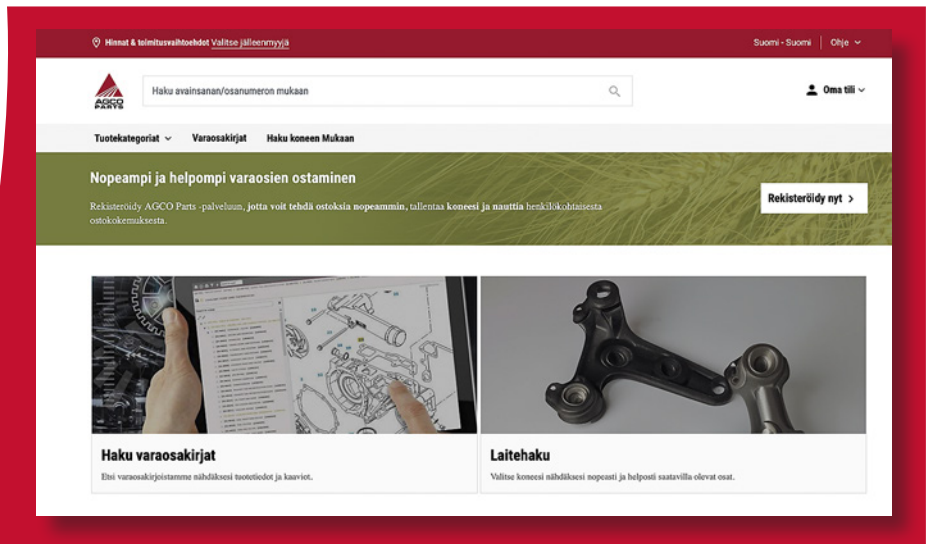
Hinnat & toimitusvaihtoehdot Valitse jälleenmyyjä

Suomi - Suomi | Ohje

AGCO PARTS

Haku avainsanan/osanumeron mukaan

Oma tili

Tuotekategoriat Varaosakirjat Haku koneen Mukaan

Nopeampi ja helpompi varaosien ostaminen

Rekisteröidy AGCO Parts -palveluun, jotta voit tehdä ostoksia nopeammin, tallentaa koneesi ja nauttia henkilökohtaisesta ostokokemuksesta.

Rekisteröidy nyt >

Haku varaosakirjat

Etsi varaosakirjoistamme nähdäksesi tuotetiedot ja kaaviot.

Laitehaku

Valitse koneesi nähdäksesi nopeasti ja helposti saatavilla olevat osat.